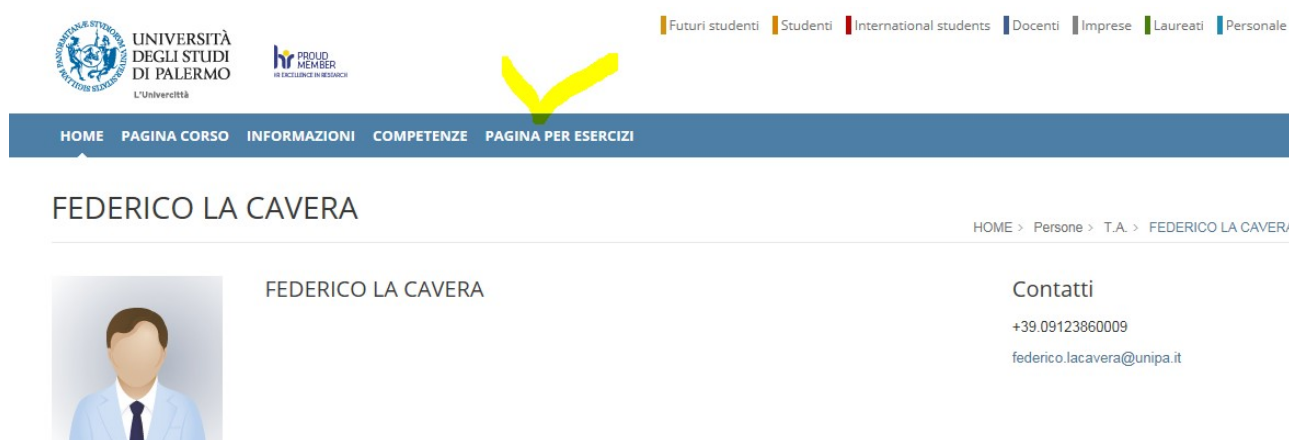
Futuri studenti Studenti International students Docenti Imprese Laureati Personale

UNIVERSITÀ DEGLI STUDI DI PALERMO
L'Università

hr PROUD MEMBER
HR EXCELLENCE IN RESEARCH

HOME PAGINA CORSO INFORMAZIONI COMPETENZE PAGINA PER ESERCIZI

FEDERICO LA CAVERA

HOME > Persone > T.A. > FEDERICO LA CAVER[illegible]

FEDERICO LA CAVERA

Contatti

+39.09123860009

federico.lacavera@unipa.it